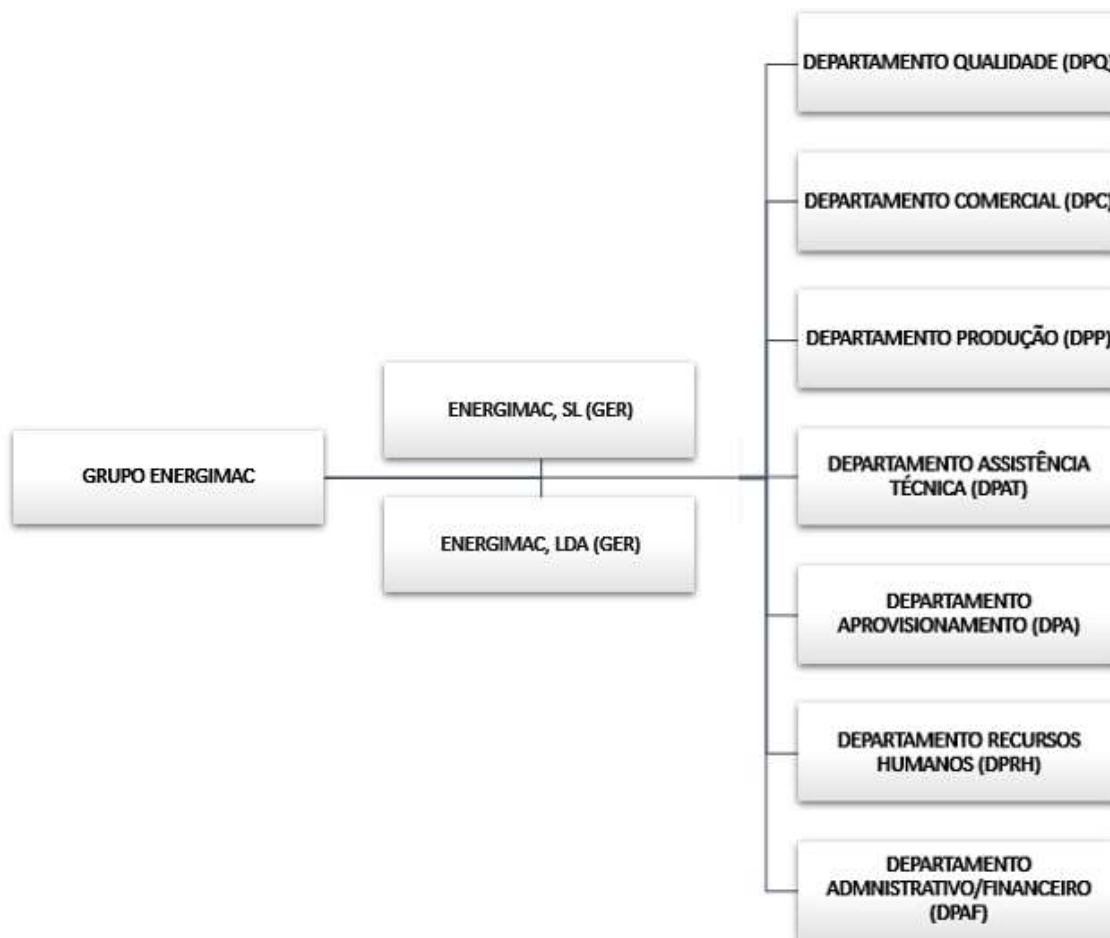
GRUPO ENERGIMAC

ENERGIMAC, SL (GER)

ENERGIMAC, LDA (GER)

DEPARTAMENTO QUALIDADE (DPQ)

DEPARTAMENTO COMERCIAL (DPC)

DEPARTAMENTO PRODUÇÃO (DPP)

DEPARTAMENTO ASSISTÊNCIA TÉCNICA (DPAT)

DEPARTAMENTO APROVISIONAMENTO (DPA)

DEPARTAMENTO RECURSOS HUMANOS (DPRH)

DEPARTAMENTO ADMNISTRATIVO/FINANCEIRO (DPAF)